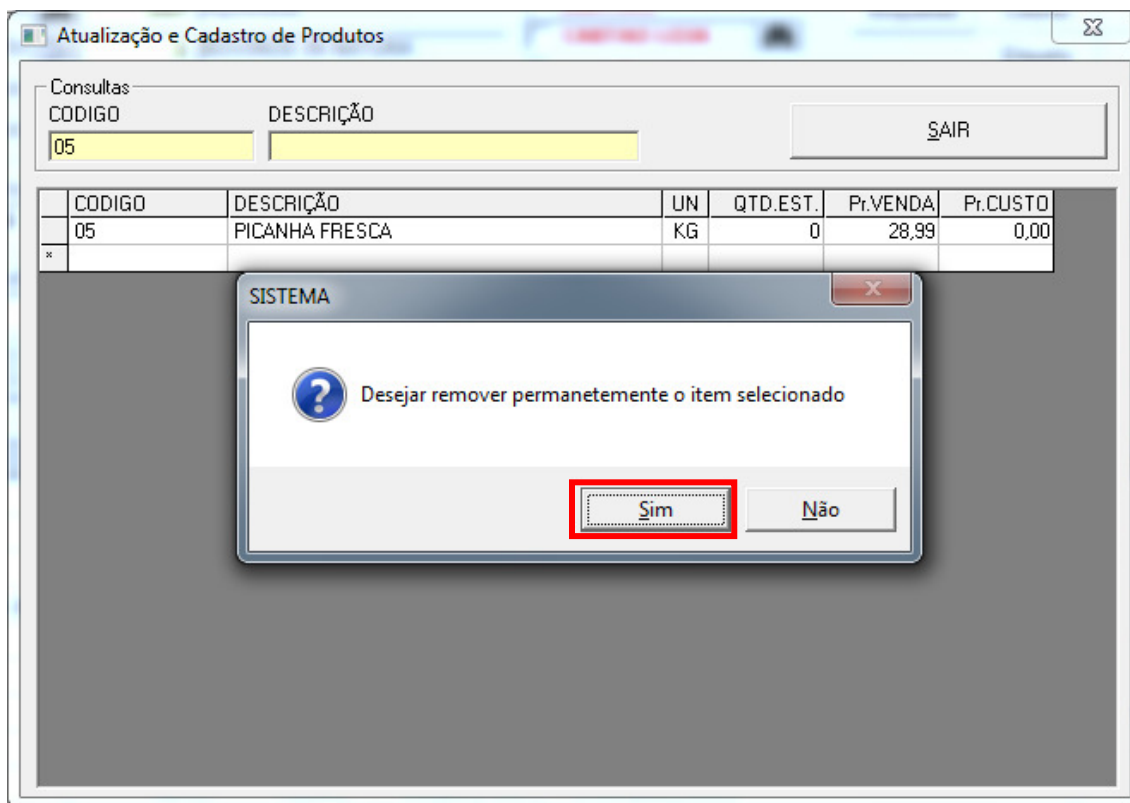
Atualização e Cadastro de Produtos

Consultas
CODIGO
05
DESCRIÇÃO

SAIR

| | CODIGO | DESCRIÇÃO | UN | QTD.EST. | Pr.VENDA | Pr.CUSTO |
|---|---|---|---|---|---|---|
| | 05 | PICANHA FRESCA | KG | 0 | 28,99 | 0,00 |
| * | | | | | | |

SISTEMA

Desejar remover permanetemente o item selecionado

Sim Não